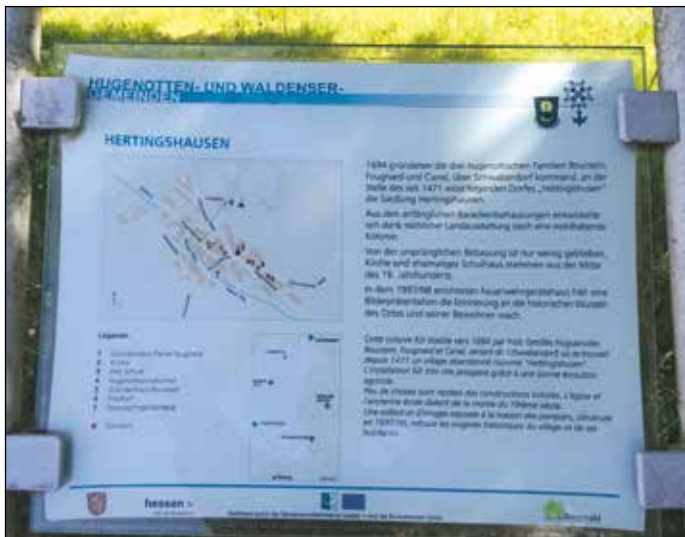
HUGENOTTEN- UND WALDENSER-GEMEINDEN

HERTINGSHAUSEN

1694 gründeten die drei hugenottischen Familien Bruckert, Fougnard und Canel, über Schwabendorf kommend, an der Stelle des seit 1471 wüst liegenden Dorfes „Hettingshusen" die Siedlung Hertingshausen.

Aus den anfänglichen Bauernbehausungen entwickelte sich dank reichlicher Landausstattung rasch eine wohlhabende Kolonie.

Von der ursprünglichen Bebauung ist nur wenig geblieben. Kirche und ehemaliges Schulhaus stammen aus der Mitte des 19. Jahrhunderts.

In dem 1997/98 errichteten Feuerwehrgerätehaus hält eine Bilderpräsentation die Erinnerung an die historischen Wurzeln des Ortes und seiner Bewohner wach.

Cette colonie fut établie vers 1694 par trois familles huguenotes Bruckert, Fougnard et Canel, venant de Schwabendorf, où se trouvait depuis 1471 un village abandonné nommé "Hettingshusen". L'installation fut très vite prospère grâce à une bonne dotation agricole.
Peu de choses sont restées des constructions initiales. L'église et l'ancienne école datent de la moitié du 19ème siècle.
Une collection d'images exposée à la maison des pompiers, construite en 1997/98, retrace les origines historiques du village et de ses habitants.

Legende

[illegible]

hessen

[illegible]